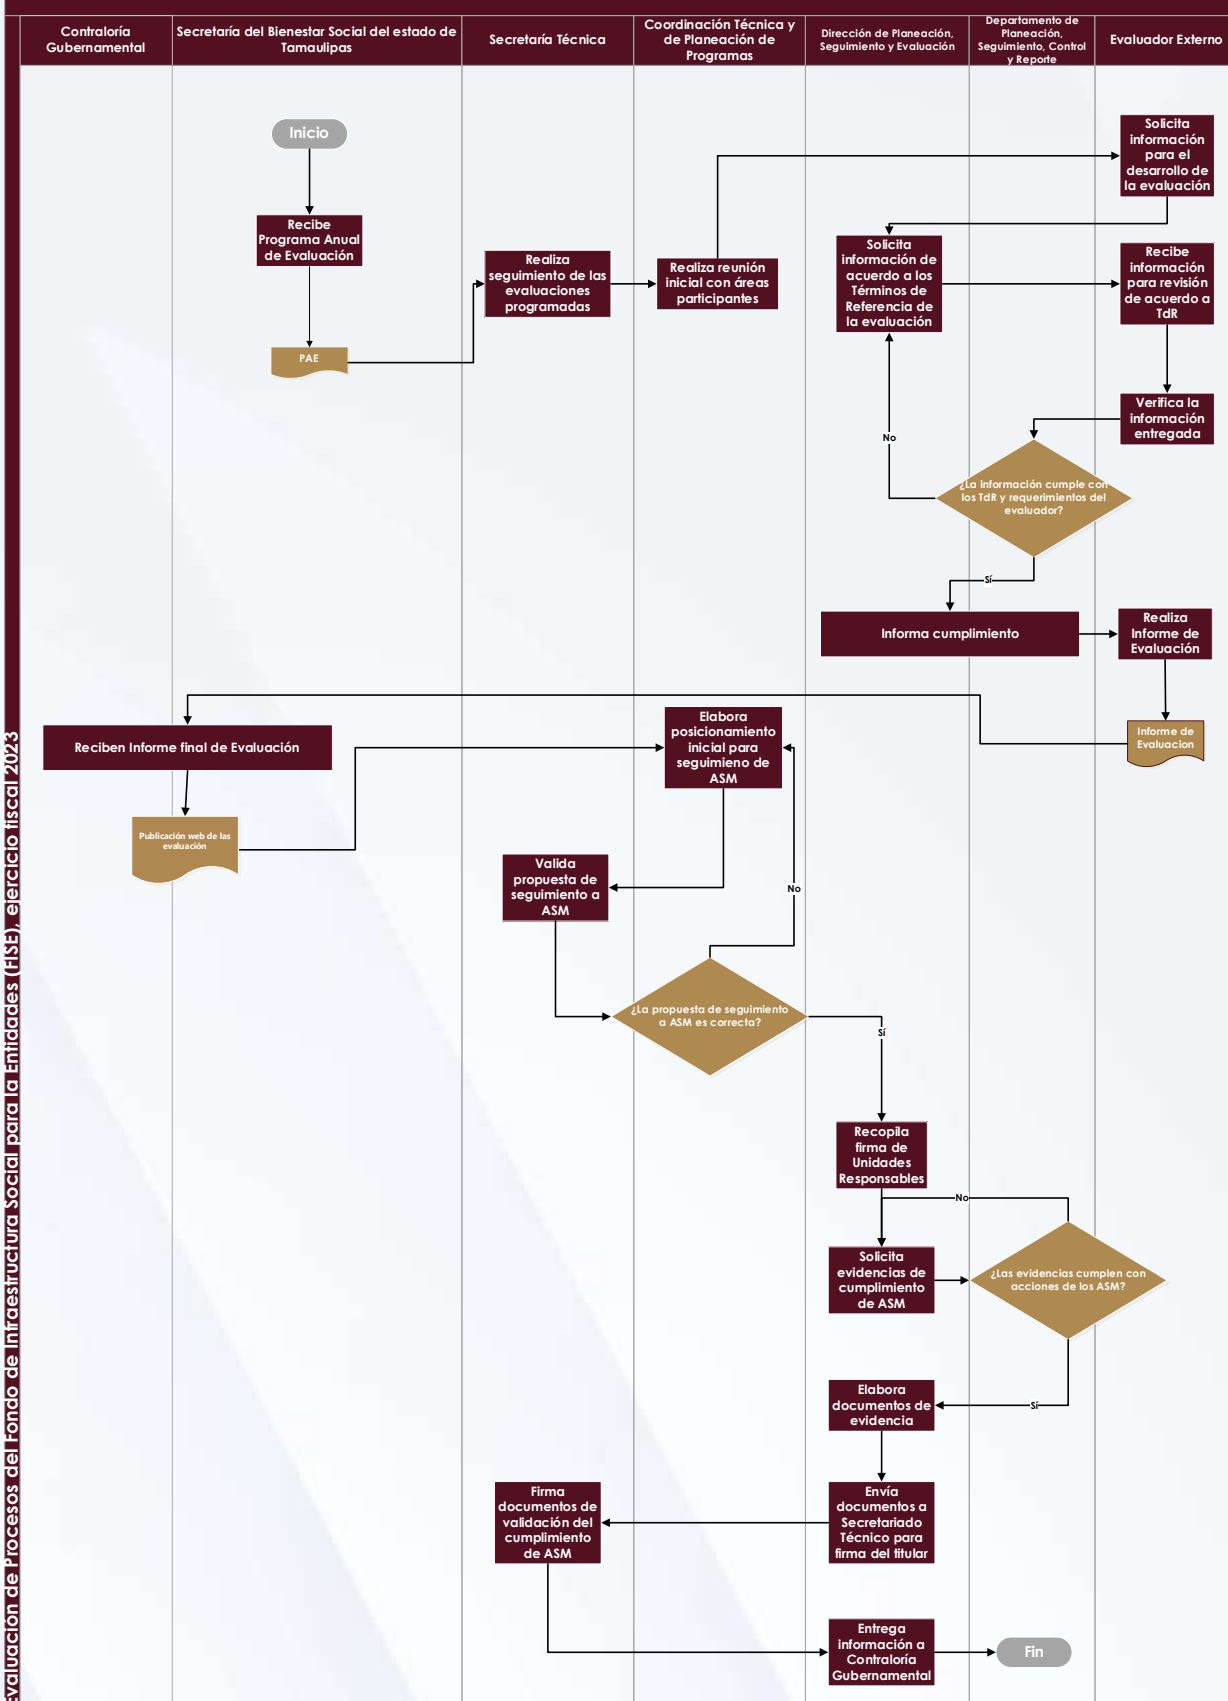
Evaluación de Procesos del Fondo de Infraestructura Social para la Entidades (FISE), ejercicio fiscal 2023

| Contraloría Gubernamental | Secretaría del Bienestar Social del estado de Tamaulipas | Secretaría Técnica | Coordinación Técnica y de Planeación de Programas | Dirección de Planeación, Seguimiento y Evaluación | Departamento de Planeación, Seguimiento, Control y Reporte | Evaluador Externo |
|---|---|---|---|---|---|---|

Inicio

Recibe Programa Anual de Evaluación

PAE

Realiza seguimiento de las evaluaciones programadas

Realiza reunión inicial con áreas participantes

Solicita información para el desarrollo de la evaluación

Solicita información de acuerdo a los Términos de Referencia de la evaluación

Recibe información para revisión de acuerdo a TdR

Verifica la información entregada

¿La información cumple con los TdR y requerimientos del evaluador?

No

Sí

Informa cumplimiento

Realiza Informe de Evaluación

Informe de Evaluacion

Reciben Informe final de Evaluación

Publicación web de las evaluación

Elabora posicionamiento inicial para seguimieno de ASM

Valida propuesta de seguimiento a ASM

No

¿La propuesta de seguimiento a ASM es correcta?

Sí

Recopila firma de Unidades Responsables

No

Solicita evidencias de cumplimiento de ASM

¿Las evidencias cumplen con acciones de los ASM?

Sí

Elabora documentos de evidencia

Envía documentos a Secretariado Técnico para firma del titular

Firma documentos de validación del cumplimiento de ASM

Entrega información a Contraloría Gubernamental

Fin